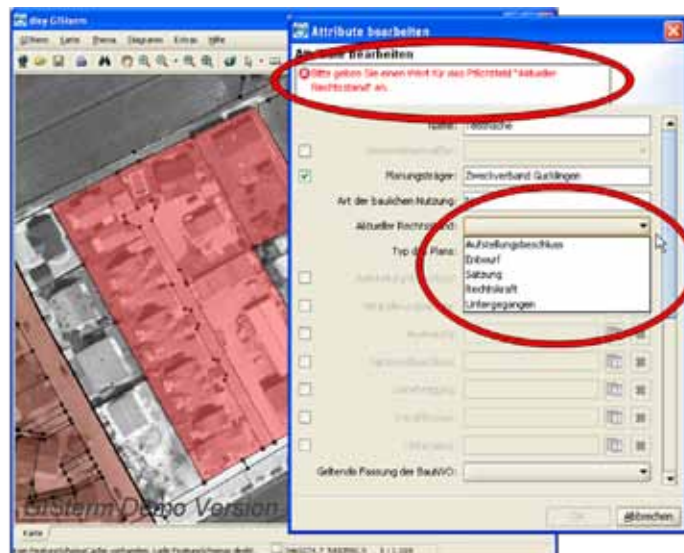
disy GISterm

GISterm Karte Thema Diagramm Extras Hilfe

Attribute bearbeiten

Attribute Bearbeiten

Bitte geben Sie einen Wert für das Pflichtfeld "Aktueller Rechtsstand" an.

Name: Testfläche

Planungsträger: Zweckverband Gutlingen

Art der baulichen Nutzung:

Aktueller Rechtsstand:

Typ des Plans:

Aufstellungsbeschluss
Entwurf
Satzung
Rechtskraft
Untergegangen

Geltende Fassung der BauNVO:

OK

Abbrechen

GISterm Demo Version

Karte